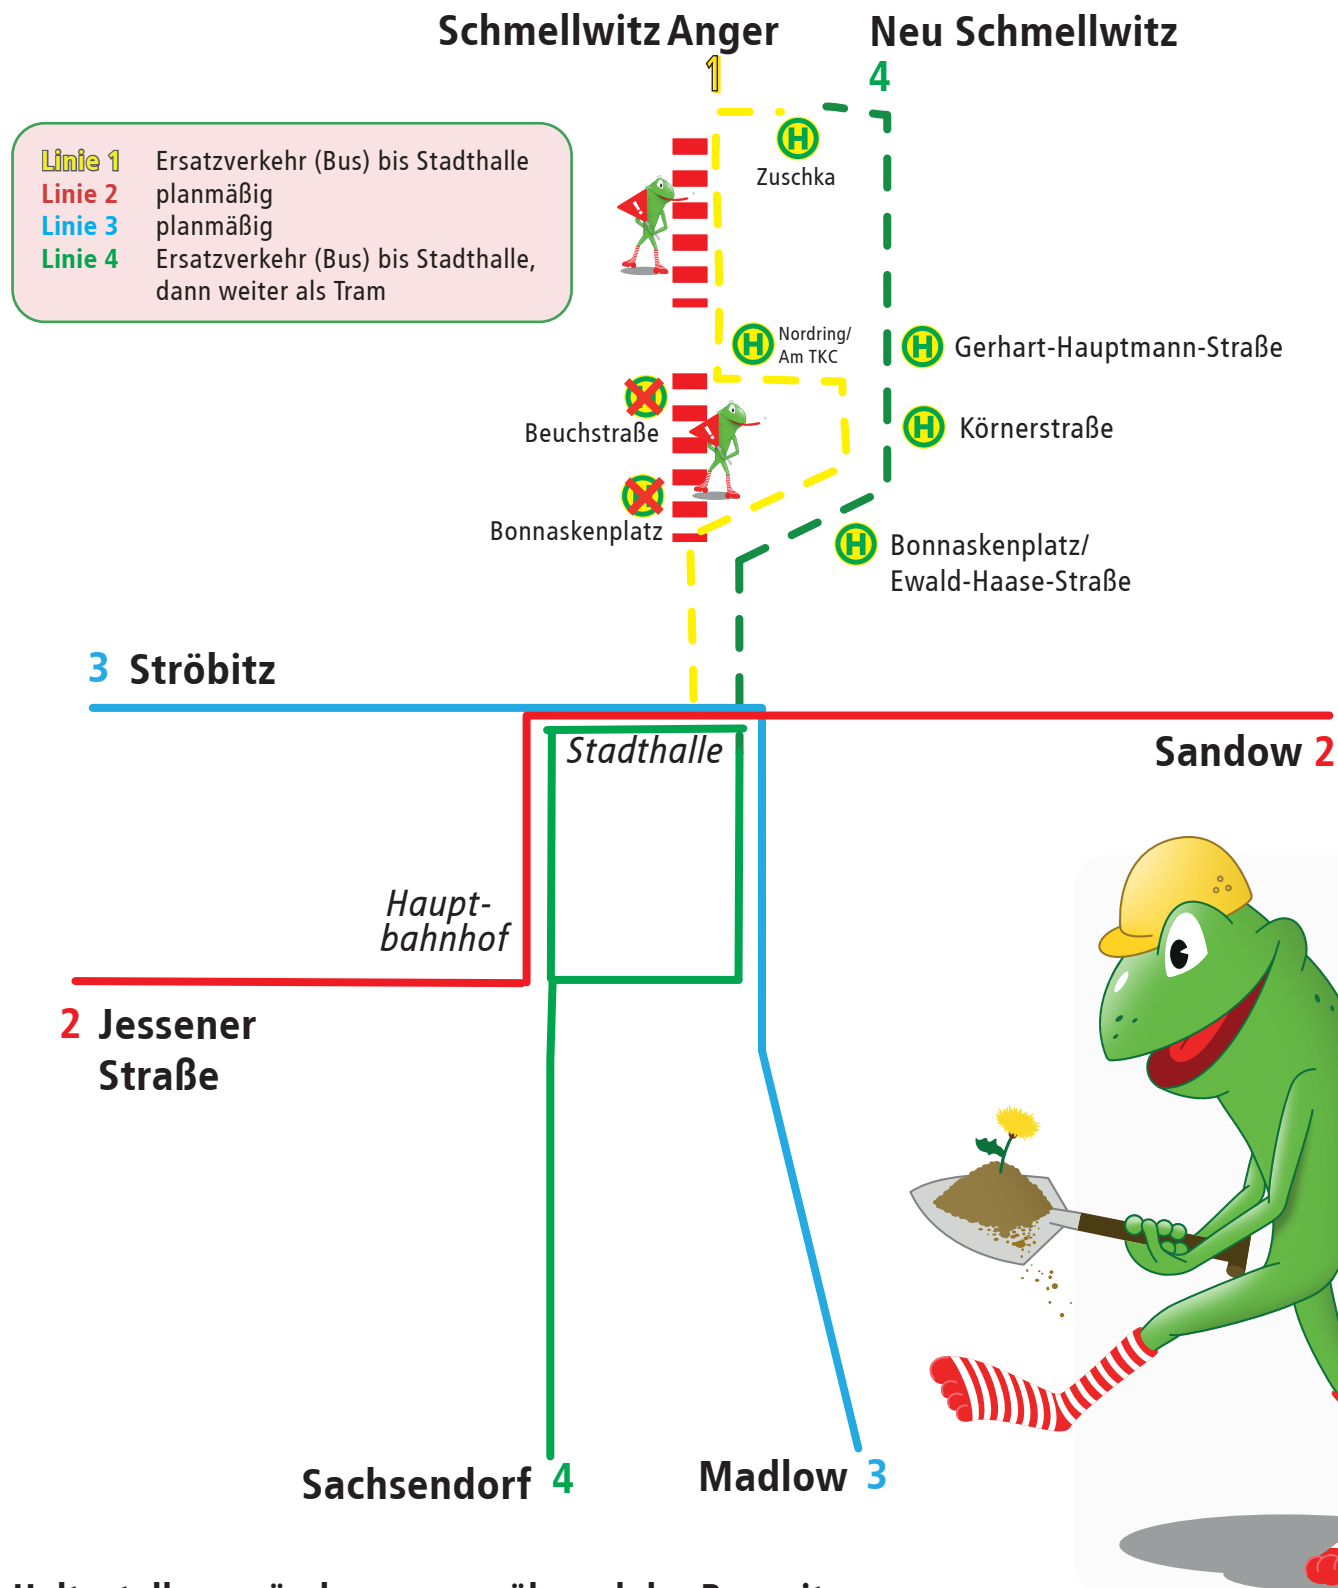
Schmellwitz Anger
1

Neu Schmellwitz
4

| | |
|---|---|
| Linie 1 | Ersatzverkehr (Bus) bis Stadthalle |
| Linie 2 | planmäßig |
| Linie 3 | planmäßig |
| Linie 4 | Ersatzverkehr (Bus) bis Stadthalle, dann weiter als Tram |

H Zuschka

H Nordring/ Am TKC

H Gerhart-Hauptmann-Straße

H Körnerstraße

Beuchstraße

Bonnaskenplatz

H Bonnaskenplatz/ Ewald-Haase-Straße

3 Ströbitz

Stadthalle

Sandow 2

Hauptbahnhof

2 Jessener Straße

Sachsendorf 4

Madlow 3

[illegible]